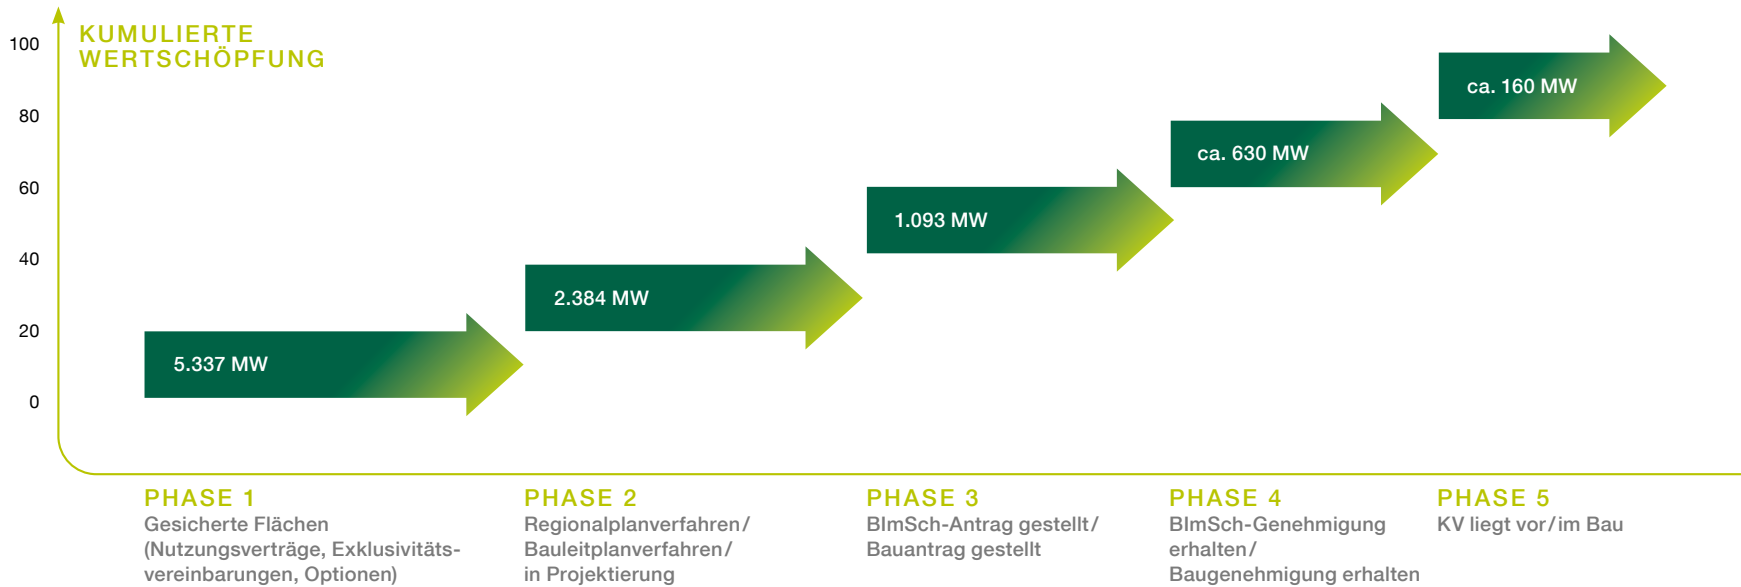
100
80
60
40
20
0

KUMULIERTE WERTSCHÖPFUNG

5.337 MW

2.384 MW

1.093 MW

ca. 630 MW

ca. 160 MW

PHASE 1
Gesicherte Flächen (Nutzungsverträge, Exklusivitätsvereinbarungen, Optionen)

PHASE 2
Regionalplanverfahren/ Bauleitplanverfahren/ in Projektierung

PHASE 3
BImSch-Antrag gestellt/ Bauantrag gestellt

PHASE 4
BImSch-Genehmigung erhalten/ Baugenehmigung erhalten

PHASE 5
KV liegt vor/im Bau